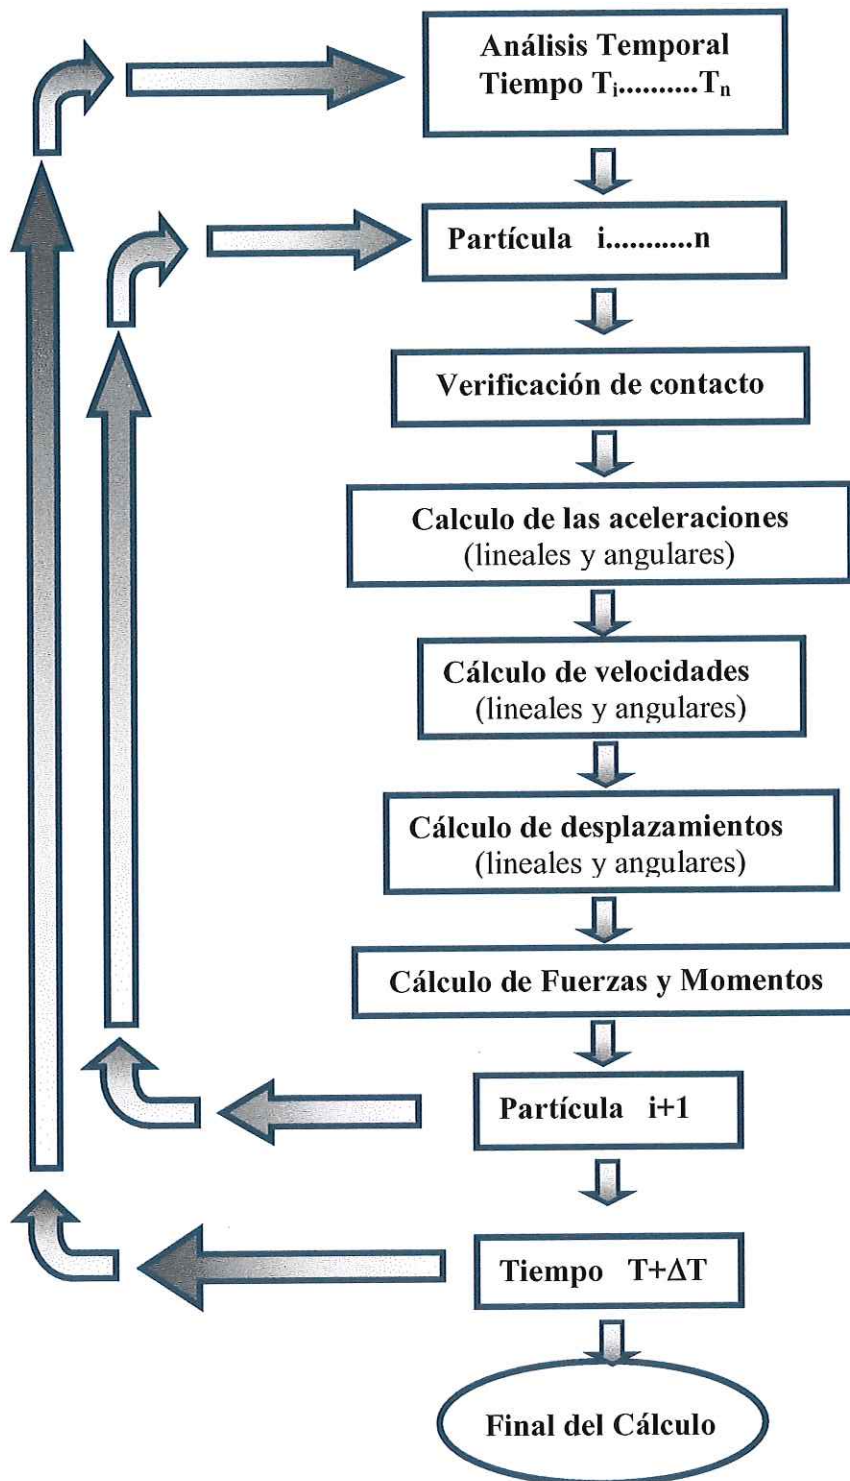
Análisis Temporal
Tiempo $T_i$..........$T_n$

Partícula i..........n

Verificación de contacto

Calculo de las aceleraciones
(lineales y angulares)

Cálculo de velocidades
(lineales y angulares)

Cálculo de desplazamientos
(lineales y angulares)

Cálculo de Fuerzas y Momentos

Partícula i+1

Tiempo T+$\Delta$T

Final del Cálculo